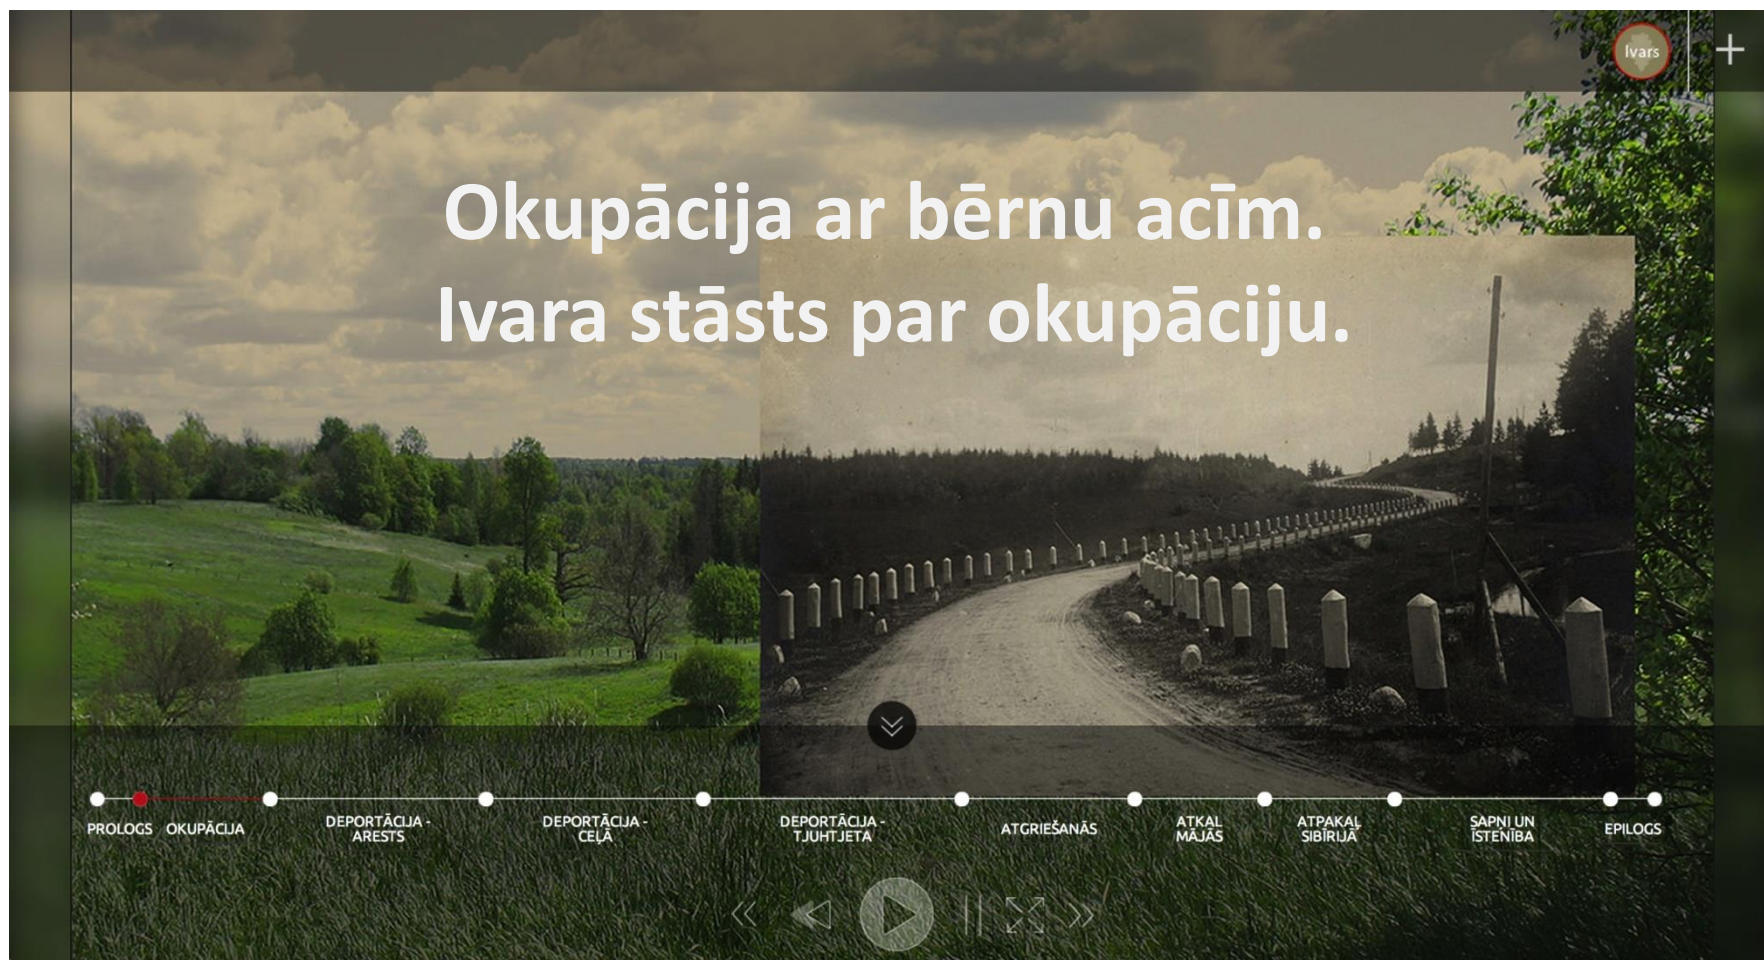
Ivars

+

Okupācija ar bērnu acīm.
Ivara stāsts par okupāciju.

PROLOGS OKUPĀCIJA DEPORTĀCIJA - ARESTS DEPORTĀCIJA - CEĻĀ DEPORTĀCIJA - TJUHTJETA ATGRIEŠANĀS ATKAL MĀJĀS ATPAKAĻ SIBĪRIJĀ SAPŅI UN ĪSTENĪBA EPILOGS